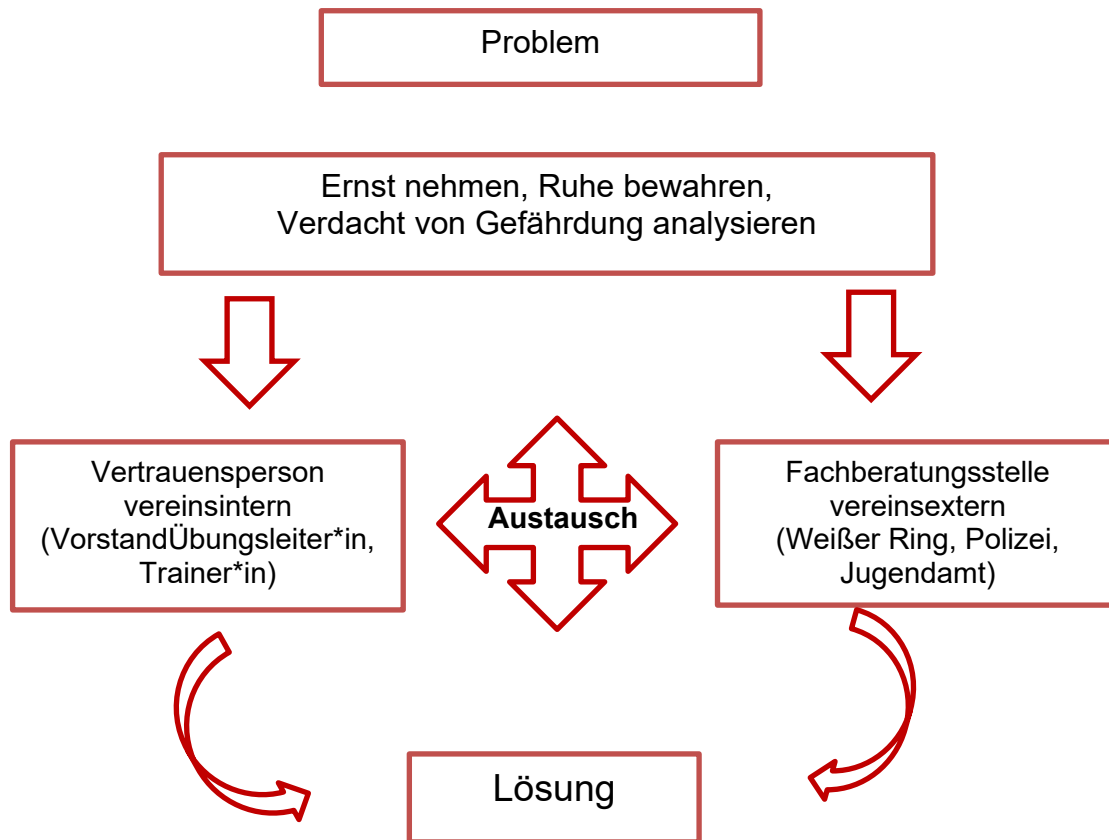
Problem

Ernst nehmen, Ruhe bewahren,
Verdacht von Gefährdung analysieren

Vertrauensperson
vereinsintern
(VorstandÜbungsleiter*in,
Trainer*in)

Austausch

Fachberatungsstelle
vereinsextern
(Weißer Ring, Polizei,
Jugendamt)

Lösung